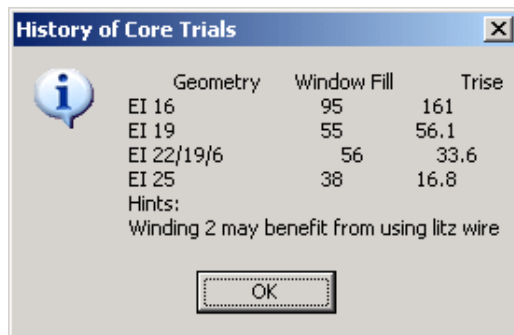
History of Core Trials

| Geometry | Window Fill | Trise |
|---|---|---|
| EI 16 | 95 | 161 |
| EI 19 | 55 | 56.1 |
| EI 22/19/6 | 56 | 33.6 |
| EI 25 | 38 | 16.8 |

Hints:
Winding 2 may benefit from using litz wire

OK